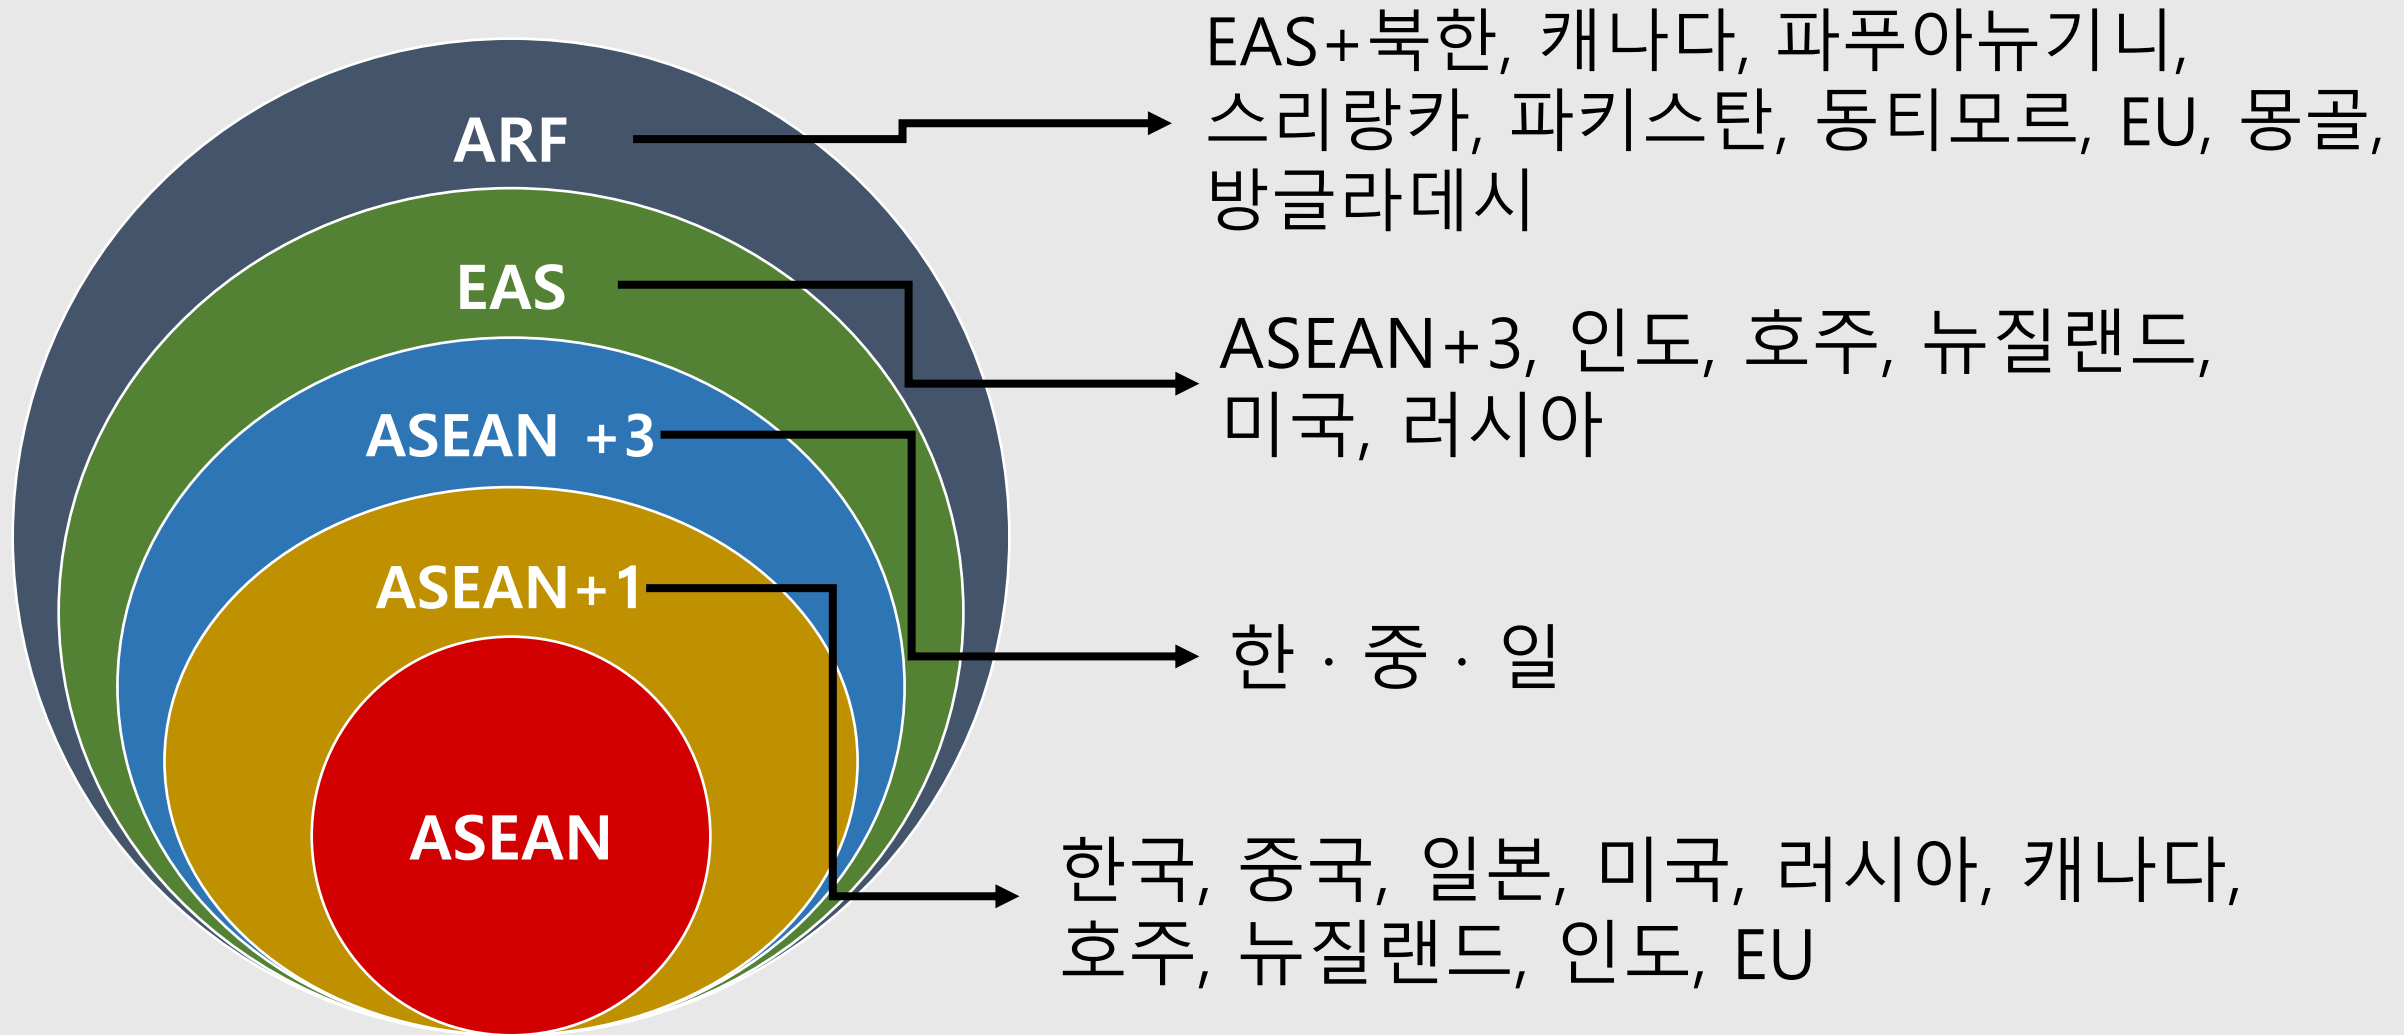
ARF

EAS

ASEAN +3

ASEAN+1

ASEAN

EAS+북한, 캐나다, 파푸아뉴기니, 스리랑카, 파키스탄, 동티모르, EU, 몽골, 방글라데시

ASEAN+3, 인도, 호주, 뉴질랜드, 미국, 러시아

한 · 중 · 일

한국, 중국, 일본, 미국, 러시아, 캐나다, 호주, 뉴질랜드, 인도, EU